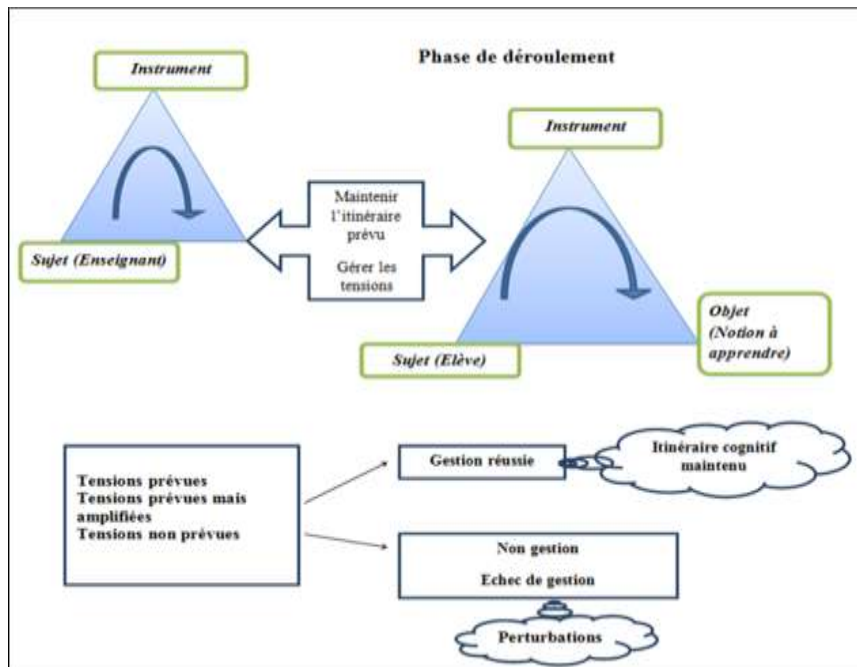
Phase de déroulement

Instrument

Sujet (Enseignant)

Maintenir l'itinéraire prévu

Gérer les tensions

Instrument

Objet (Notion à apprendre)

Sujet (Elève)

Tensions prévues
Tensions prévues mais amplifiées
Tensions non prévues

Gestion réussie

Itinéraire cognitif maintenu

Non gestion

Echec de gestion

Perturbations